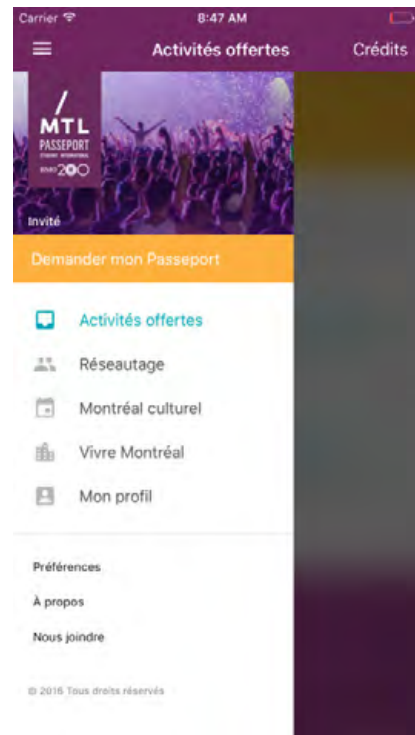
Carrier
8:47 AM
Activités offertes
Crédits

/
MTL
PASSEPORT
ÉTUDIANT INTERNATIONAL
MTL 200

Invité

Demander mon Passeport

Activités offertes
Réseautage
Montréal culturel
Vivre Montréal
Mon profil

Préférences
À propos
Nous joindre

© 2016 Tous droits réservés